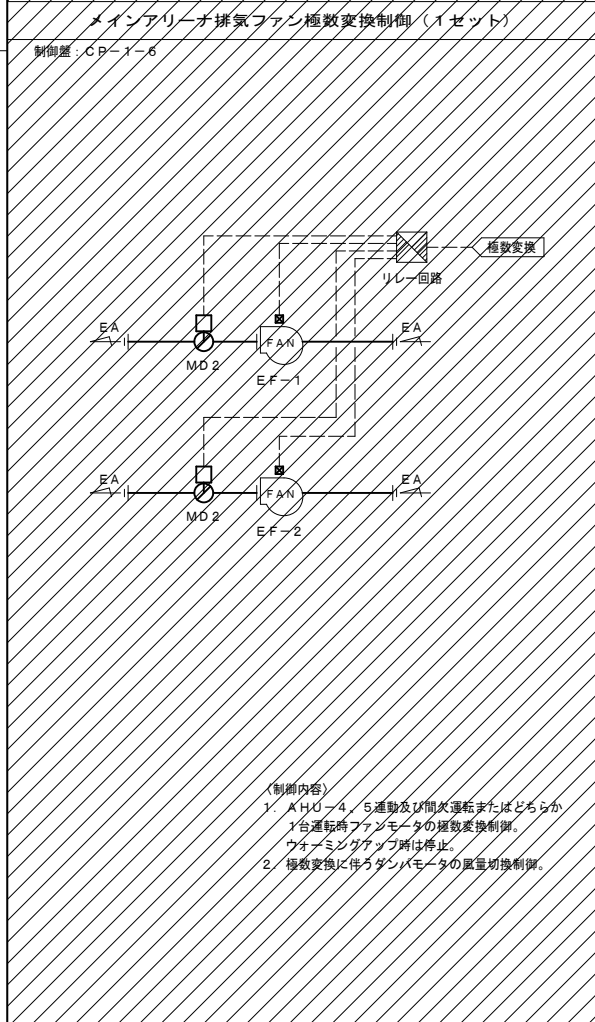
メインアリーナ排気ファン極数変換制御（1セット）

制御盤：CP−1−6

極数変換

リレー回路

EA

FAN

EA

MD2

EF−1

EA

FAN

EA

MD2

EF−2

〈制御内容〉
1．AHU−4，5運動及び間欠運転またはどちらか1台運転時ファンモータの極数変換制御。ウォーミングアップ時は停止。
2．極数変換に伴うダンパモータの風量切換制御。